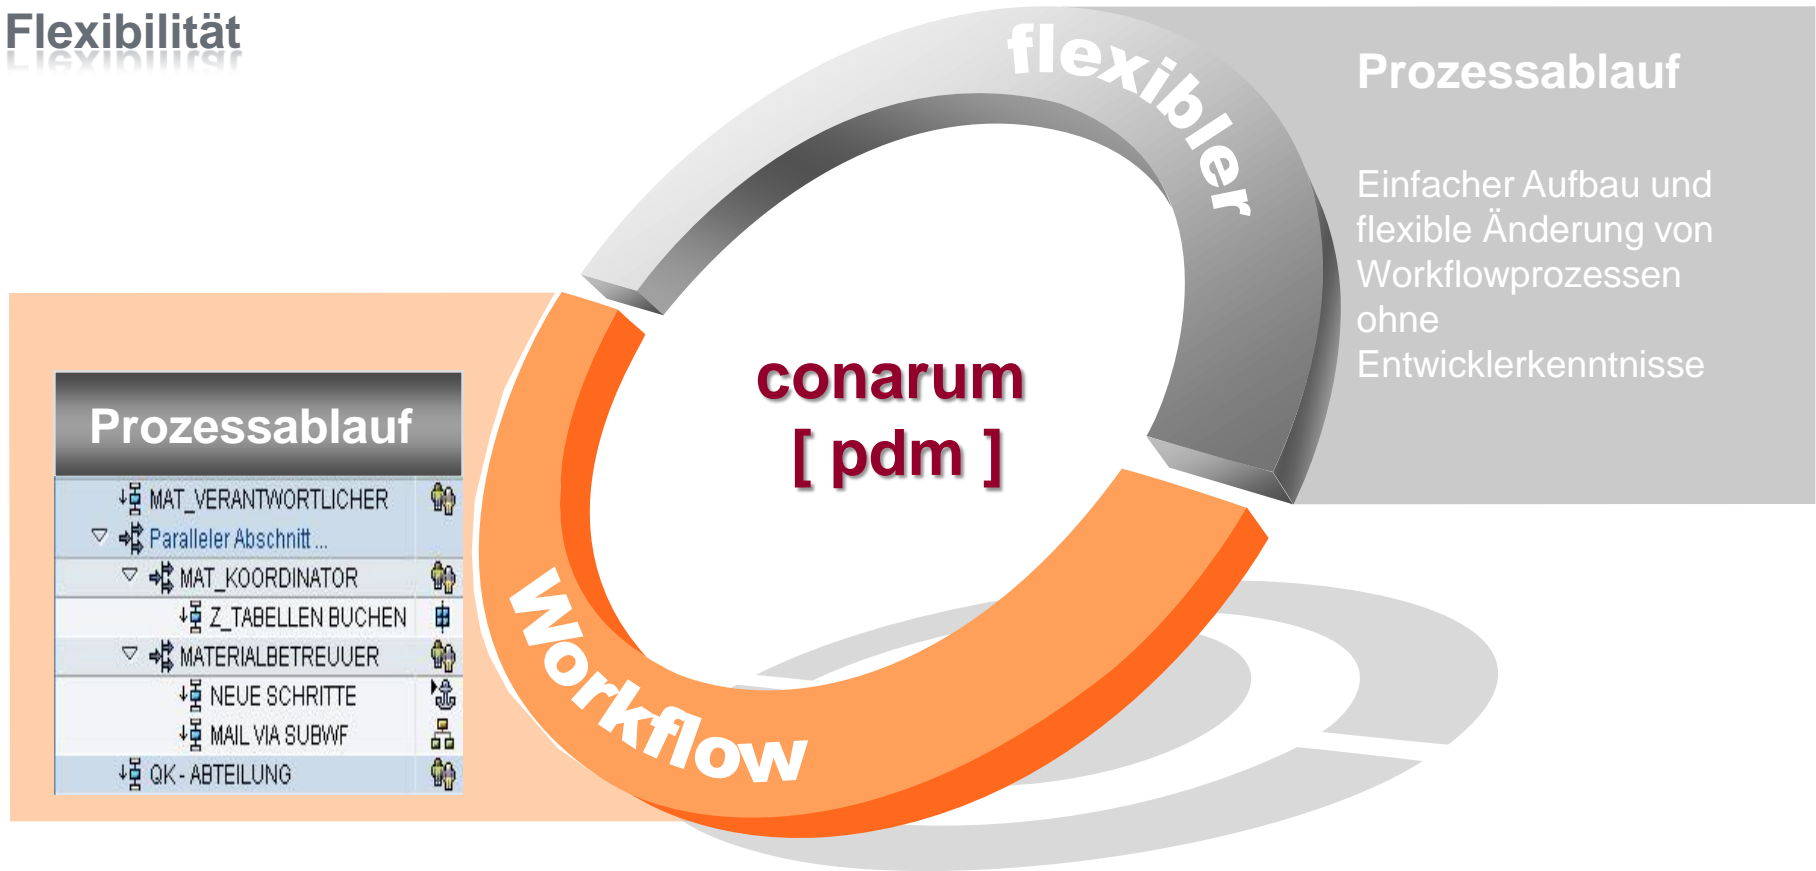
Flexibilität

flexibler

Prozessablauf

Einfacher Aufbau und flexible Änderung von Workflowprozessen ohne Entwicklerkenntnisse

conarum
[ pdm ]

Prozessablauf

MAT_VERANTWORTLICHER
Paralleler Abschnitt ...
MAT_KOORDINATOR
Z_TABELLEN BUCHEN
MATERIALBETREUUER
NEUE SCHRITTE
MAIL VIA SUBWF
QK - ABTEILUNG

Workflow